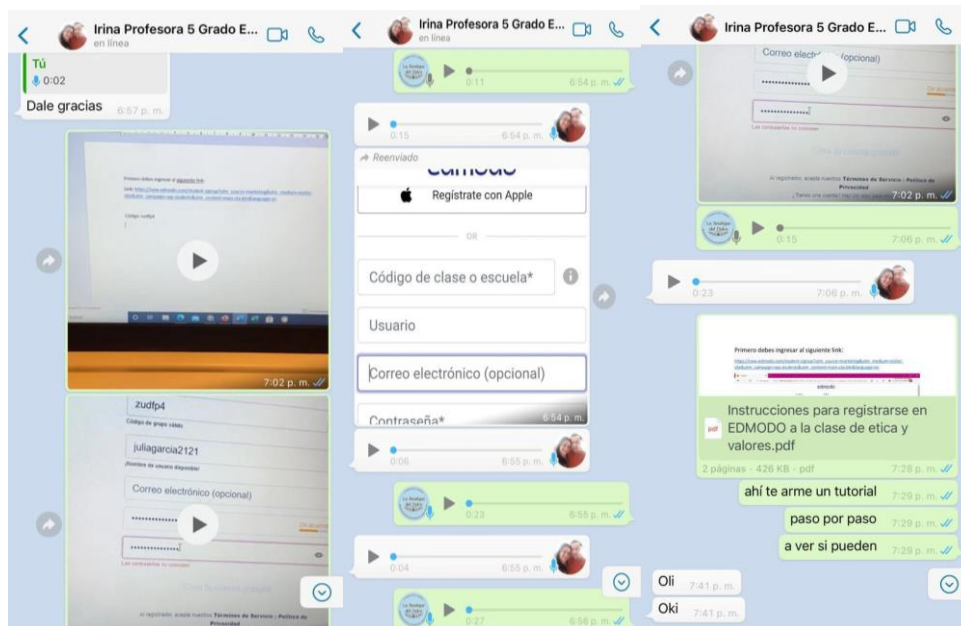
Irina Profesora 5 Grado E...
en línea

Tú
0:02
Dale gracias 6:57 p. m.

Primero debes ingresar al siguiente link:
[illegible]
Código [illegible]

7:02 p. m.

zudfp4
Código de grupo válido
juliagarcia2121
¡Nombre de usuario disponible!
Correo electrónico (opcional)
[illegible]
Las contraseñas no coinciden
Al registrarte, aceptas nuestros Términos de Servicio y Política de Privacidad

Irina Profesora 5 Grado E...
en línea

0:11 6:54 p. m.

0:15 6:54 p. m.

Reenviado
Regístrate con Apple
OR
Código de clase o escuela*
Usuario
Correo electrónico (opcional)
Contraseña*
6:54 p. m.

0:06 6:55 p. m.

0:23 6:55 p. m.

0:04 6:55 p. m.

0:27 6:56 p. m.

Irina Profesora 5 Grado E...

Correo electrónico (opcional)
Las contraseñas no coinciden
Al registrarte, aceptas nuestros Términos de Servicio y Política de Privacidad
¿Tienes una cuenta? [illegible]
7:02 p. m.

0:15 7:06 p. m.

0:23 7:06 p. m.

Primero debes ingresar al siguiente link:
edmodo
Instrucciones para registrarse en EDMODO a la clase de etica y valores.pdf
2 páginas · 426 KB · pdf 7:28 p. m.

ahí te arme un tutorial 7:29 p. m.
paso por paso 7:29 p. m.
a ver si pueden 7:29 p. m.

Oli 7:41 p. m.
Oki 7:41 p. m.